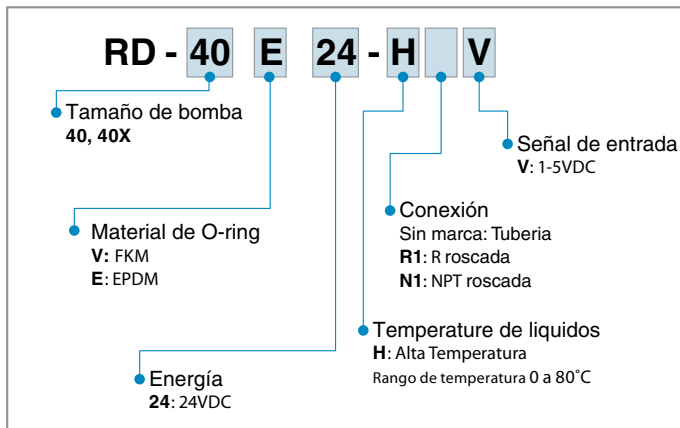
RD - 40 E 24 - H V

Tamaño de bomba
40, 40X

Señal de entrada
V: 1-5VDC

Conexión
Sin marca: Tuberia
R1: R roscada
N1: NPT roscada

Material de O-ring
V: FKM
E: EPDM

Temperature de liquidos
H: Alta Temperatura
Rango de temperatura 0 a 80˚C

Energía
24: 24VDC